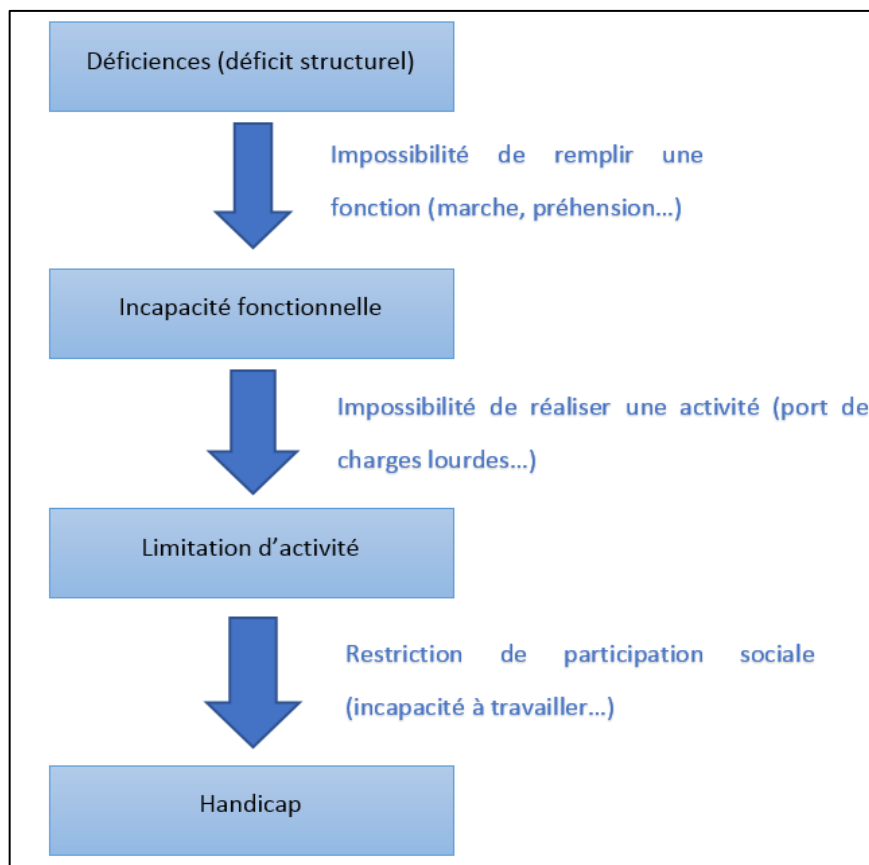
Déficiences (déficit structurel)

Impossibilité de remplir une fonction (marche, préhension…)

Incapacité fonctionnelle

Impossibilité de réaliser une activité (port de charges lourdes…)

Limitation d’activité

Restriction de participation sociale (incapacité à travailler…)

Handicap